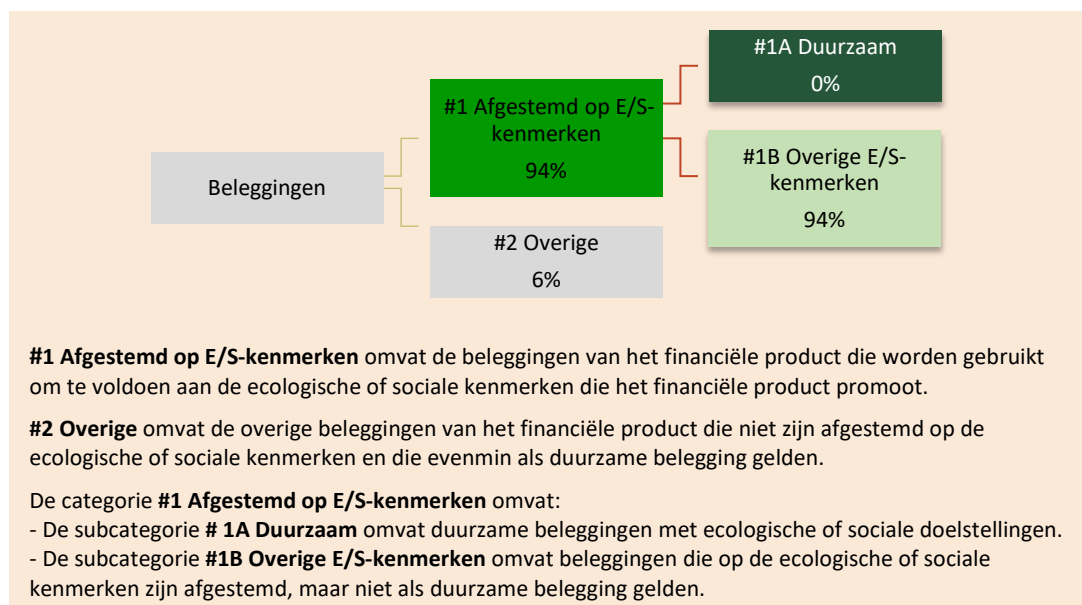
Beleggingen

#1 Afgestemd op E/S-kenmerken
94%

#2 Overige
6%

#1A Duurzaam
0%

#1B Overige E/S-kenmerken
94%

**#1 Afgestemd op E/S-kenmerken** omvat de beleggingen van het financiële product die worden gebruikt om te voldoen aan de ecologische of sociale kenmerken die het financiële product promoot.

**#2 Overige** omvat de overige beleggingen van het financiële product die niet zijn afgestemd op de ecologische of sociale kenmerken en die evenmin als duurzame belegging gelden.

De categorie **#1 Afgestemd op E/S-kenmerken** omvat:
- De subcategorie **# 1A Duurzaam** omvat duurzame beleggingen met ecologische of sociale doelstellingen.
- De subcategorie **#1B Overige E/S-kenmerken** omvat beleggingen die op de ecologische of sociale kenmerken zijn afgestemd, maar niet als duurzame belegging gelden.